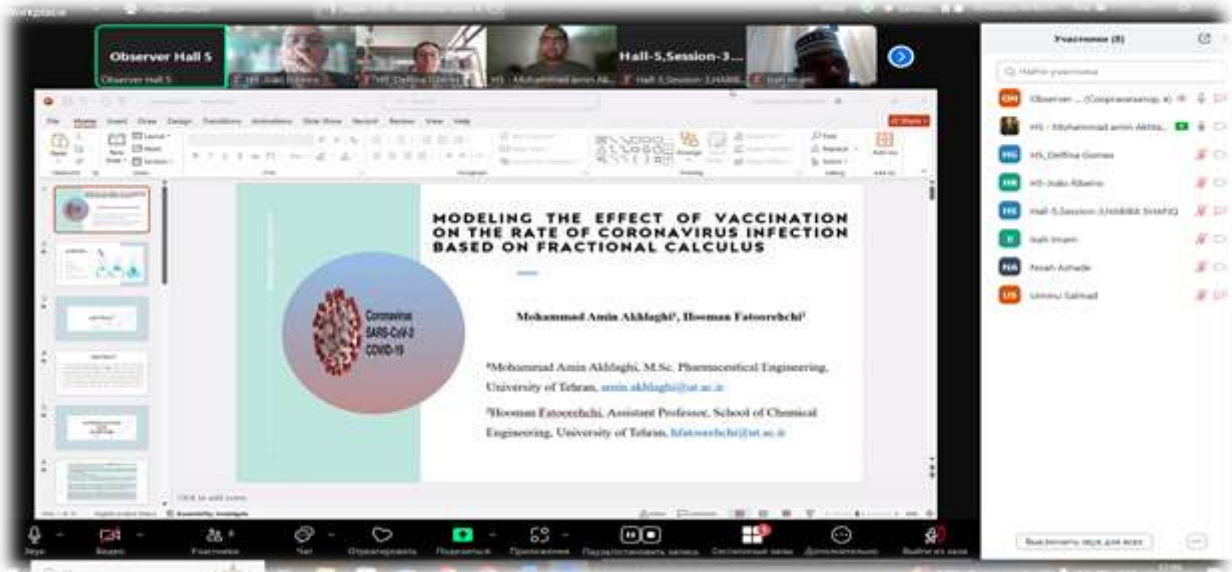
Observer Hall 5
Observer Hall 5
H5_Joao Ribeiro
H5_Delfina Gomes
H5 - Mohammad amin Ak...
Hall-5,Session-3...
Hall-5,Session-3,HABIB...
Isah Imam

Участники (8)
Найти участника
Observer ... (Соорганизатор, я)
H5 - Mohammad amin Akhla...
H5_Delfina Gomes
H5-Joao Ribeiro
Hall-5,Session-3,HABIBA SHAFIQ
Isah Imam
Noah Ashade
Ummu Salmad

MODELING THE EFFECT OF VACCINATION ON THE RATE OF CORONAVIRUS INFECTION BASED ON FRACTIONAL CALCULUS

Coronavirus
SARS-CoV-2
COVID-19

Mohammad Amin Akhlaghi¹, Hooman Fatoorehchi²

¹Mohammad Amin Akhlaghi, M.Sc. Pharmaceutical Engineering, University of Tehran, amin.akhlaghi@ut.ac.ir

²Hooman Fatoorehchi, Assistant Professor, School of Chemical Engineering, University of Tehran, hfatoorehchi@ut.ac.ir

Click to add notes

Звук
Видео
Участники 8
Чат
Отреагировать
Поделиться
Приложения
Приостановить запись
Сессионные залы
Дополнительно
Выйти из зала

Выключить звук для всех